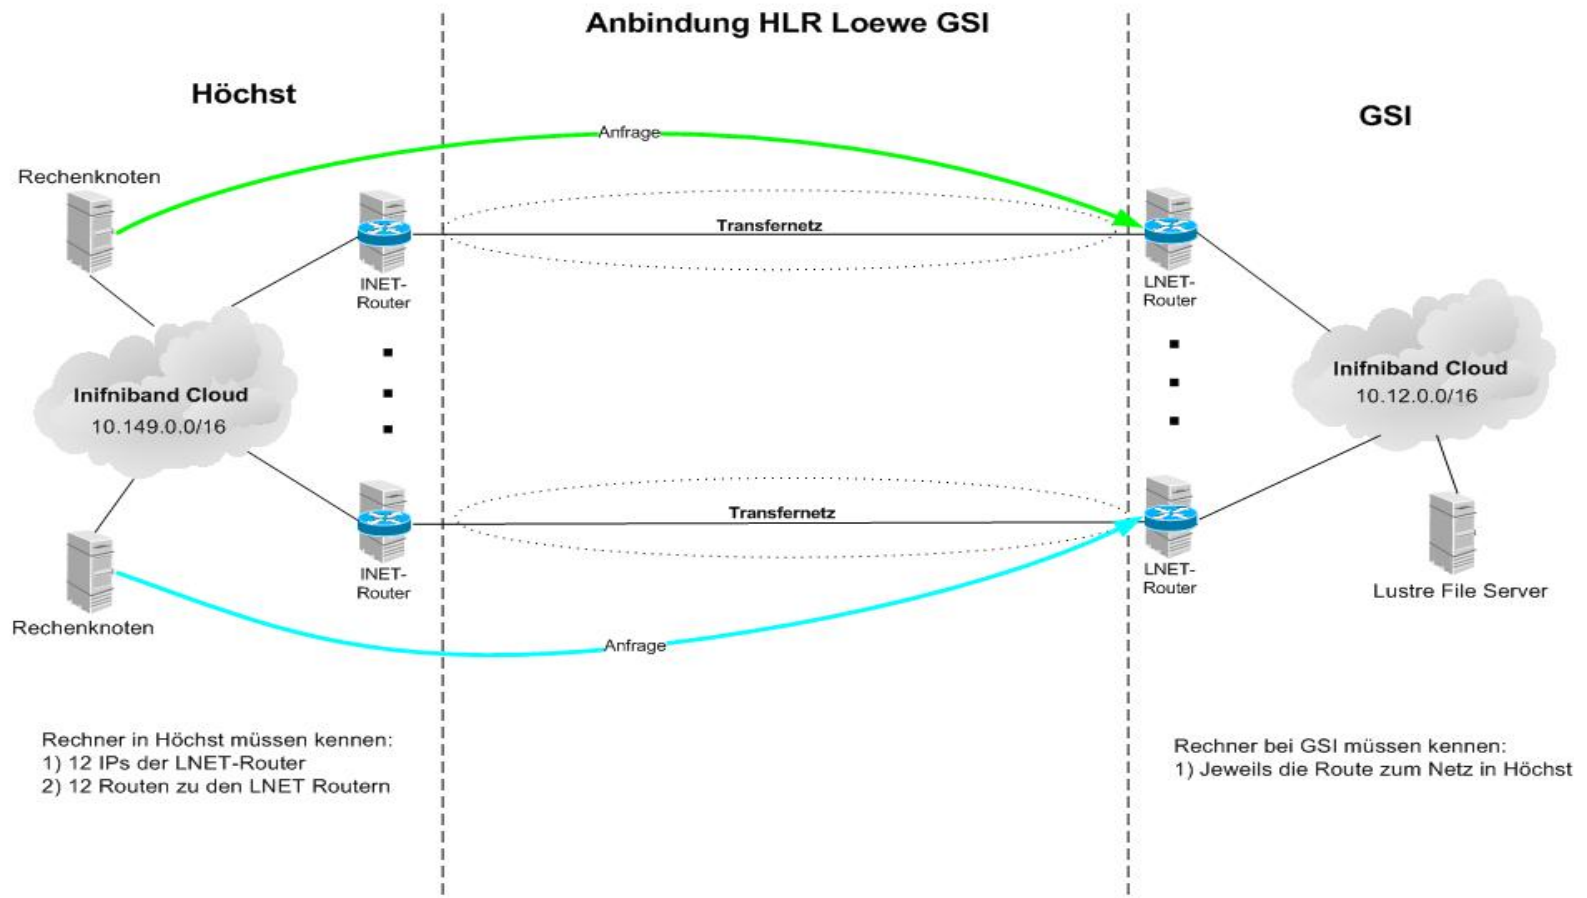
Anbindung HLR Loewe GSI

Höchst

GSI

Anfrage

Rechenknoten

Transfernetz

INET-Router

LNET-Router

Inifniband Cloud
10.149.0.0/16

Inifniband Cloud
10.12.0.0/16

Transfernetz

INET-Router

LNET-Router

Lustre File Server

Rechenknoten

Anfrage

Rechner in Höchst müssen kennen:
1) 12 IPs der LNET-Router
2) 12 Routen zu den LNET Routern

Rechner bei GSI müssen kennen:
1) Jeweils die Route zum Netz in Höchst